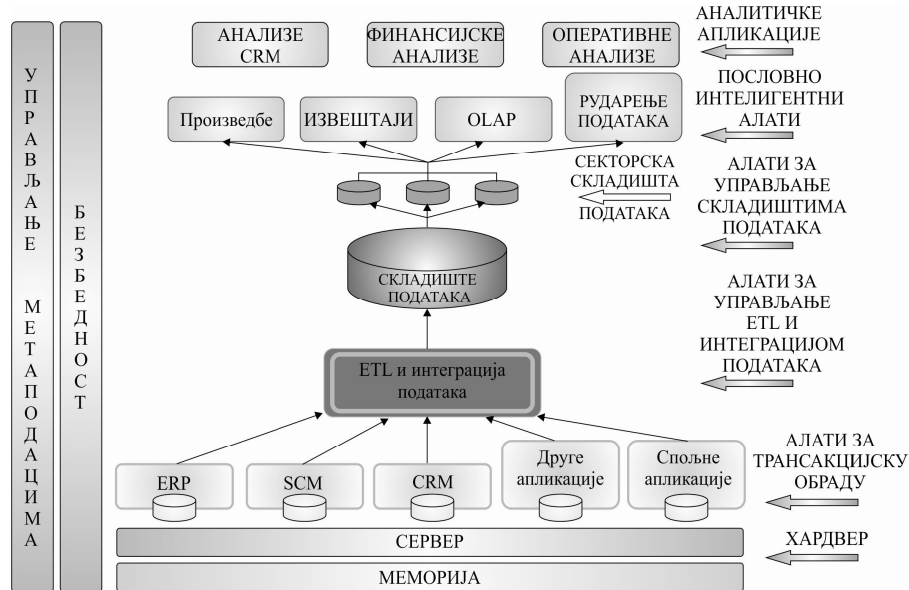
УПРАВЉАЊЕ МЕТАПОДАЦИМА

БЕЗБЕДНОСТ

АНАЛИЗЕ CRM

ФИНАНСИЈСКЕ АНАЛИЗЕ

ОПЕРАТИВНЕ АНАЛИЗЕ

АНАЛИТИЧКЕ АПЛИКАЦИЈЕ

Производбе

ИЗВЕШТАЈИ

OLAP

РУДАРЕЊЕ ПОДАТАКА

ПОСЛОВНО ИНТЕЛИГЕНТНИ АЛАТИ

СЕКТОРСКА СКЛАДИШТА ПОДАТАКА

АЛАТИ ЗА УПРАВЉАЊЕ СКЛАДИШТИМА ПОДАТАКА

СКЛАДИШТЕ ПОДАТАКА

АЛАТИ ЗА УПРАВЉАЊЕ ETL И ИНТЕГРАЦИЈОМ ПОДАТАКА

ETL и интеграција података

ERP

SCM

CRM

Друге апликације

Спољне апликације

АЛАТИ ЗА ТРАНСАКЦИЈСКУ ОБРАДУ

СЕРВЕР

ХАРДВЕР

МЕМОРИЈА